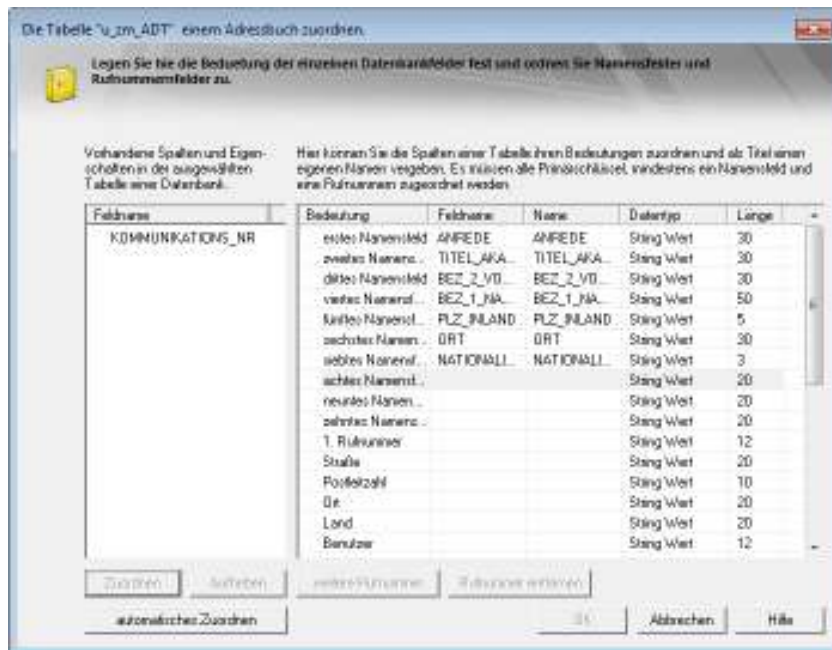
Die Tabelle "u_zm_ADT" einem Adressbuch zuordnen

Legen Sie hie die Bedeutung der einzelnen Datenbankfelder fest und ordnen Sie Namensfelder und Rufnummernfelder zu.

Vorhandene Spalten und Eigenschaften in der ausgewählten Tabelle einer Datenbank

Hier können Sie die Spalten einer Tabelle ihren Bedeutungen zuordnen und als Titel einen eigenen Namen vergeben. Es müssen alle Primärschlüssel, mindestens ein Namensfeld und eine Rufnummern zugeordnet werden.

| Feldname |
|---|
| KOMMUNIKATIONS_NR |

| Bedeutung | Feldname | Name | Datentyp | Länge |
|---|---|---|---|---|
| erstes Namensfeld | ANREDE | ANREDE | String Wert | 30 |
| zweites Namens... | TITEL_AKA... | TITEL_AKA... | String Wert | 30 |
| drittes Namensfeld | BEZ_2_VO... | BEZ_2_VO... | String Wert | 30 |
| viertes Namensf... | BEZ_1_NA... | BEZ_1_NA... | String Wert | 50 |
| fünftes Namensf... | PLZ_INLAND | PLZ_INLAND | String Wert | 5 |
| sechstes Namen... | ORT | ORT | String Wert | 30 |
| siebtes Namensf... | NATIONALI... | NATIONALI... | String Wert | 3 |
| achtes Namensf... | | | String Wert | 20 |
| neuntes Namen... | | | String Wert | 20 |
| zehntes Namens... | | | String Wert | 20 |
| 1. Rufnummer | | | String Wert | 12 |
| Straße | | | String Wert | 20 |
| Postleitzahl | | | String Wert | 10 |
| Ort | | | String Wert | 20 |
| Land | | | String Wert | 20 |
| Benutzer | | | String Wert | 12 |

Zuordnen | Aufheben | weitere Rufnummer | Rufnummer entfernen

automatisches Zuordnen | OK | Abbrechen | Hilfe